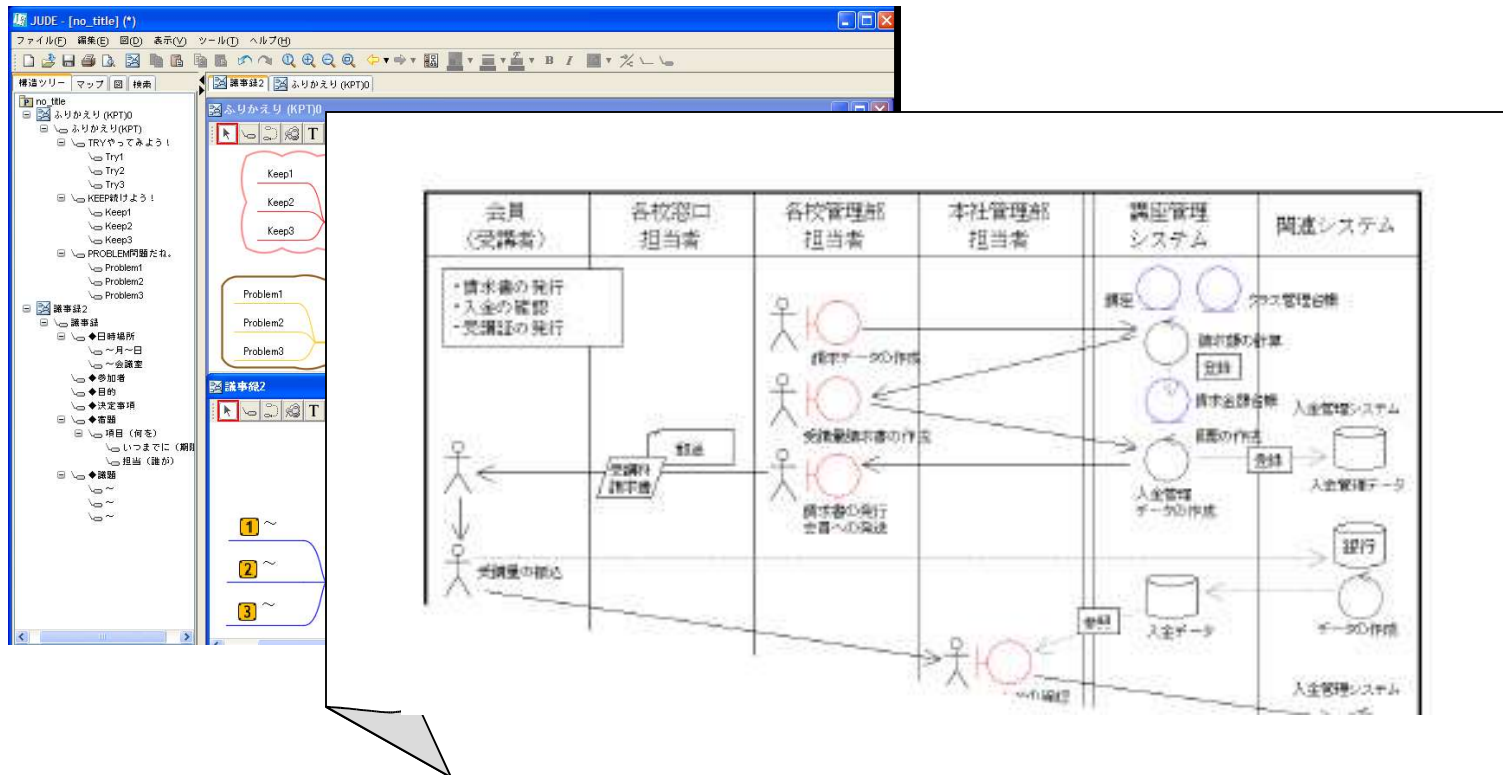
JUDE - [no_title] (*)
ファイル(F) 編集(E) 図(D) 表示(V) ツール(T) ヘルプ(H)

構造ツリー | マップ | 図 | 検索

no_title
ふりかえり (KPT)0
ふりかえり(KPT)
TRYやってみよう！
Try1
Try2
Try3
KEEP続けよう！
Keep1
Keep2
Keep3
PROBLEM問題だね。
Problem1
Problem2
Problem3
議事録2
議事録
◆日時場所
〜月〜日
〜会議室
◆参加者
◆目的
◆決定事項
◆宿題
項目（何を）
いつまでに（期限
担当（誰が）
◆議題
〜
〜
〜

議事録2 | ふりかえり (KPT)0

ふりかえり (KPT)0
Keep1
Keep2
Keep3
Problem1
Problem2
Problem3

議事録2
1 〜
2 〜
3 〜

| 会員（受講者） | 各校窓口担当者 | 各校管理部担当者 | 本社管理部担当者 | 講座管理システム | 関連システム |
|---|---|---|---|---|---|

・請求書の発行
・入金の確認
・受講証の発行

講座
クラス管理台帳
請求額の計算
登録
請求データの作成
請求金額台帳
入金管理システム
受講料請求書の作成
帳票の作成
登録
受講料請求書
郵送
請求書の発行会員への発送
入金管理データの作成
入金管理データ
銀行
受講料の振込
参照
入金データ
データの作成
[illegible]の確認
入金管理システム